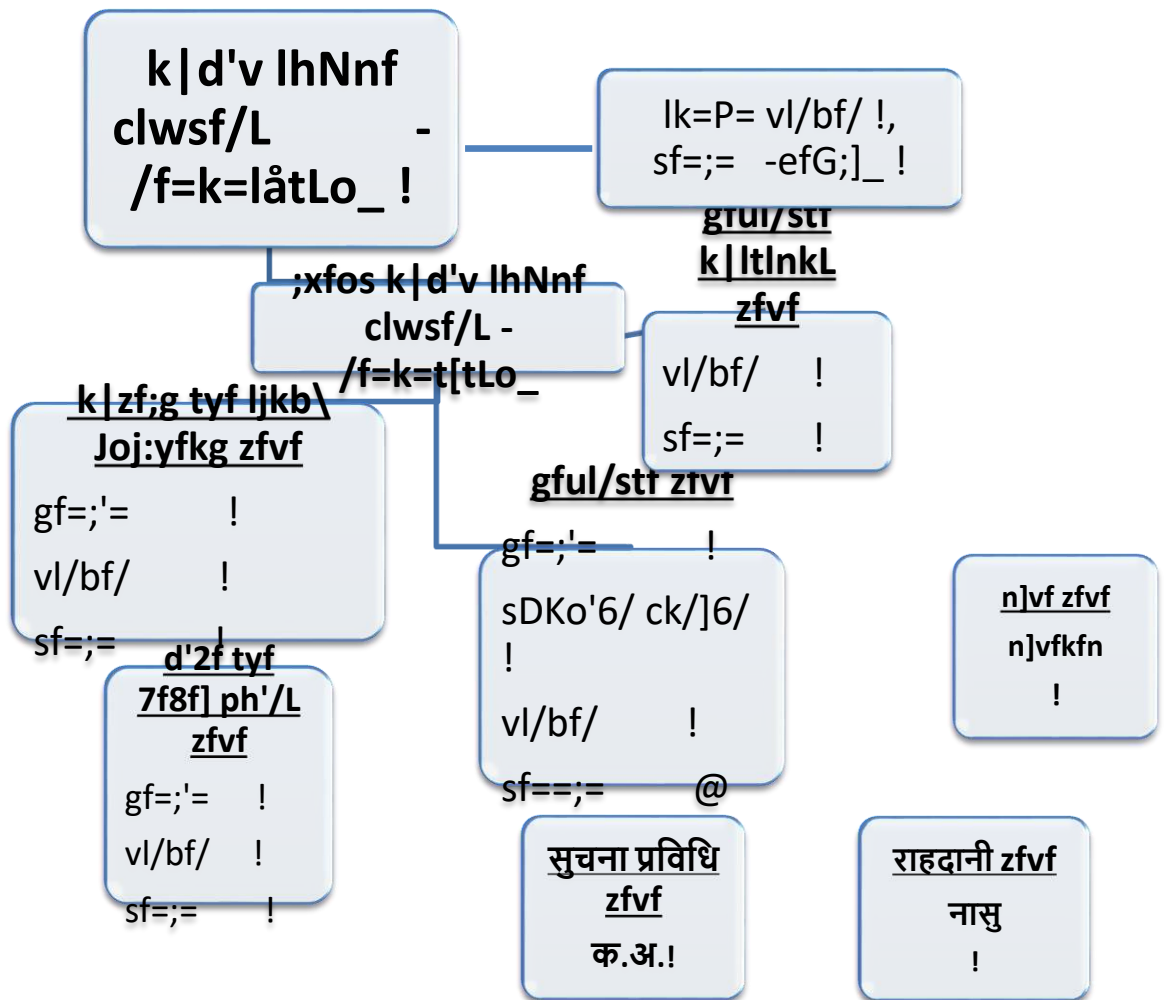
k|d'v lhNnf clwsf/L -/f=k=låtLo_ !

lk=P= vl/bf/ !, sf=;= -efG;]_ !

gful/stf k|ltlnkL zfvf

vl/bf/ !

sf=;= !

;xfos k|d'v lhNnf clwsf/L -/f=k=t[tLo_

k|zf;g tyf ljkb\ Joj:yfkg zfvf

gf=;'= !

vl/bf/ !

sf=;= !

gful/stf zfvf

gf=;'= !

sDKo'6/ ck/]6/ !

vl/bf/ !

sf==;= @

n]vf zfvf

n]vfkfn

!

d'2f tyf 7f8f] ph'/L zfvf

gf=;'= !

vl/bf/ !

sf=;= !

सुचना प्रविधि zfvf

क.अ.!

राहदानी zfvf

नासु

!